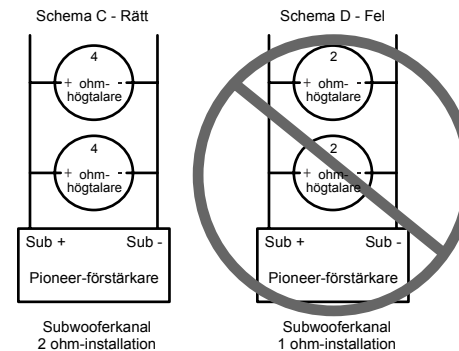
Schema C - Rätt

4
+ ohm- -
högtalare

4
+ ohm- -
högtalare

Sub + Sub -
Pioneer-förstärkare

Subwooferkanal
2 ohm-installation

Schema D - Fel

2
+ ohm- -
högtalare

2
+ ohm- -
högtalare

Sub + Sub -
Pioneer-förstärkare

Subwooferkanal
1 ohm-installation